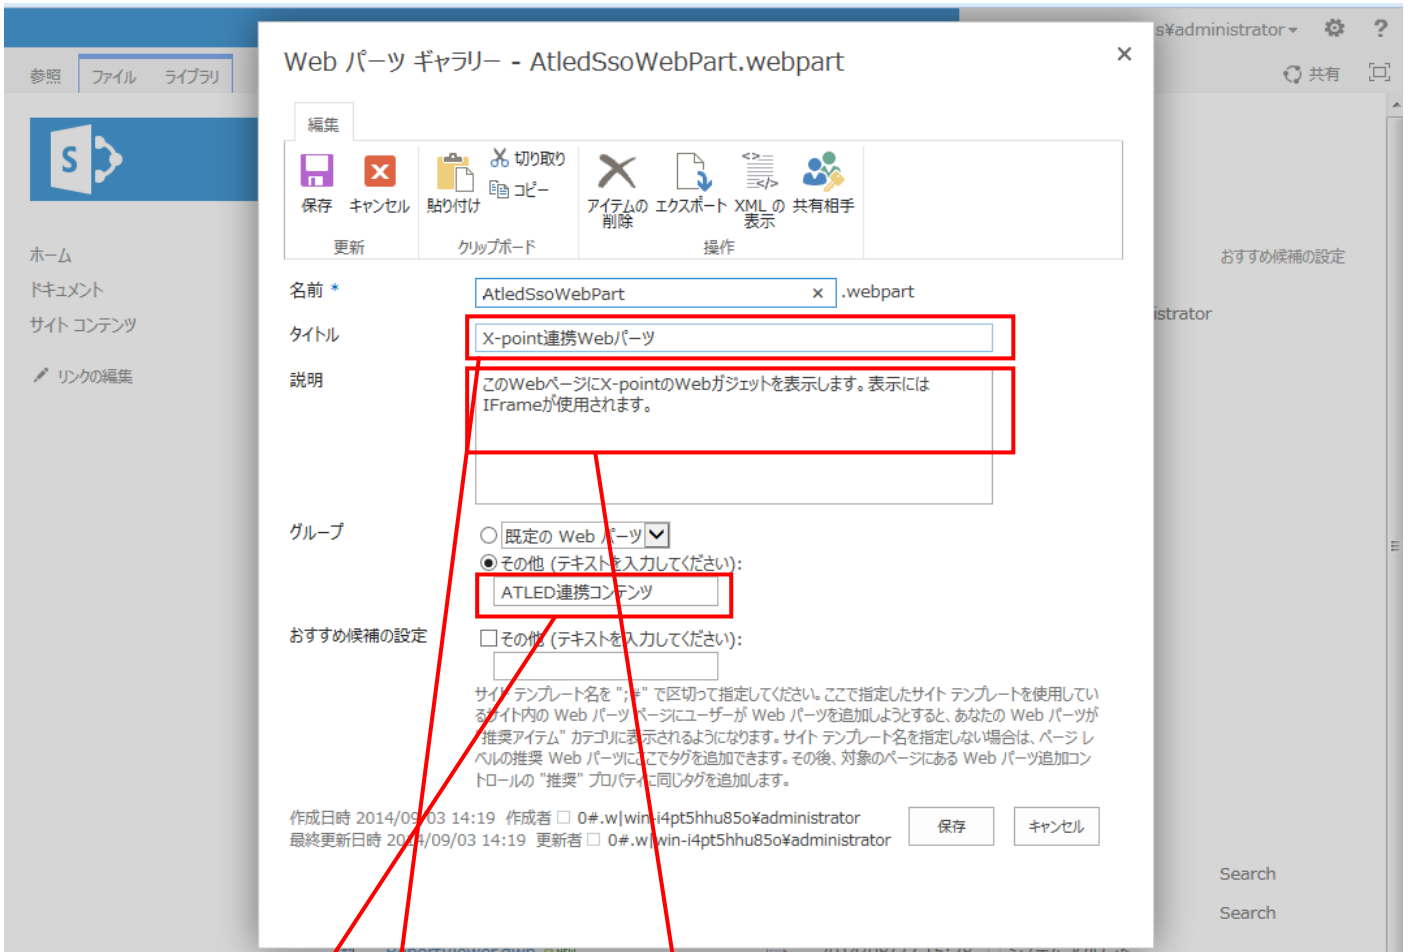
s¥administrator ▾ ⚙ ?

参照 ファイル ライブラリ

共有

ホーム
ドキュメント
サイト コンテンツ
リンクの編集

おすすめ候補の設定

istrator

Search
Search

Web パーツ ギャラリー - AtledSsoWebPart.webpart ×

編集

保存 キャンセル 貼り付け 切り取り コピー アイテムの削除 エクスポート XML の表示 共有相手

更新 クリップボード 操作

名前 *
AtledSsoWebPart × .webpart

タイトル
X-point連携Webパーツ

説明
このWebページにX-pointのWebガジェットを表示します。表示にはIFrameが使用されます。

グループ
既定の Web パーツ
その他 (テキストを入力してください):
ATLED連携コンテンツ

おすすめ候補の設定
その他 (テキストを入力してください):

サイト テンプレート名を ";#" で区切って指定してください。ここで指定したサイト テンプレートを使用しているサイト内の Web パーツ ページにユーザーが Web パーツを追加しようとすると、あなたの Web パーツが "推奨アイテム" カテゴリに表示されるようになります。サイト テンプレート名を指定しない場合は、ページ レベルの推奨 Web パーツにここでタグを追加できます。その後、対象のページにある Web パーツ追加コントロールの "推奨" プロパティに同じタグを追加します。

作成日時 2014/09/03 14:19 作成者 0#.w|win-i4pt5hhu85o¥administrator
最終更新日時 2014/09/03 14:19 更新者 0#.w|win-i4pt5hhu85o¥administrator

保存 キャンセル